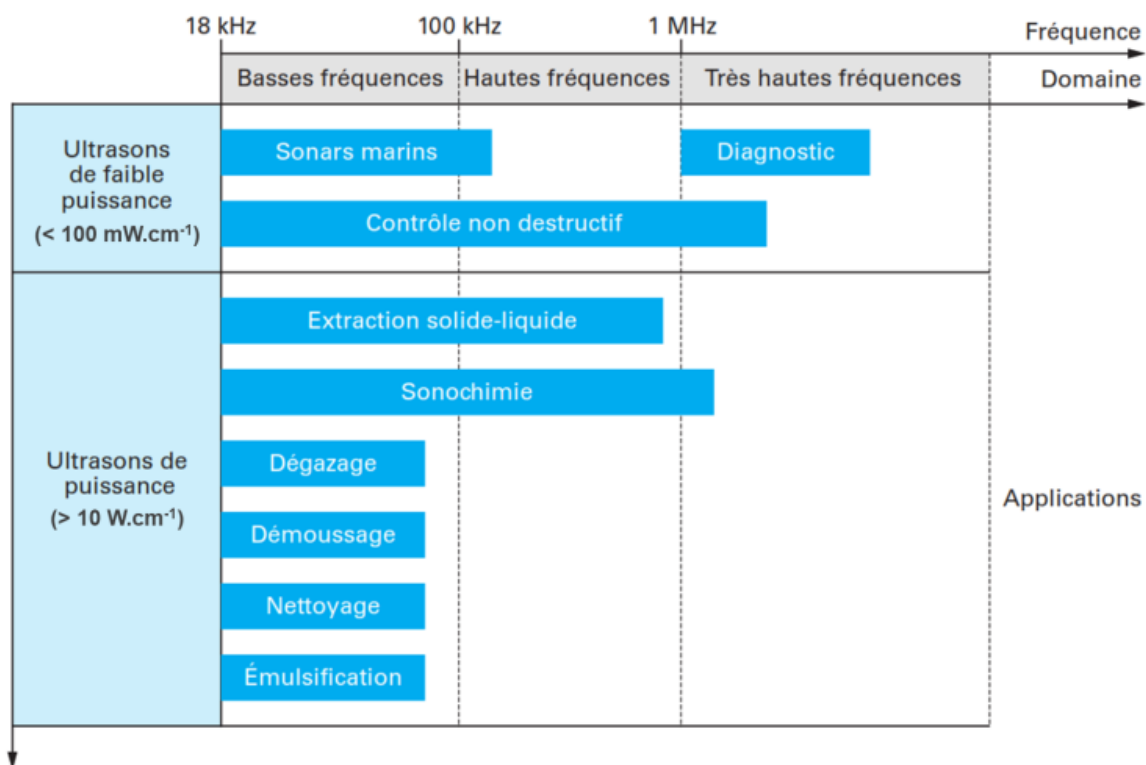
18 kHz
100 kHz
1 MHz
Fréquence

Basses fréquences
Hautes fréquences
Très hautes fréquences
Domaine

Ultrasons de faible puissance
(< 100 mW.cm$^{-1}$)

Sonars marins
Diagnostic
Contrôle non destructif

Ultrasons de puissance
(> 10 W.cm$^{-1}$)

Extraction solide-liquide
Sonochimie
Dégazage
Démoussage
Nettoyage
Émulsification

Applications